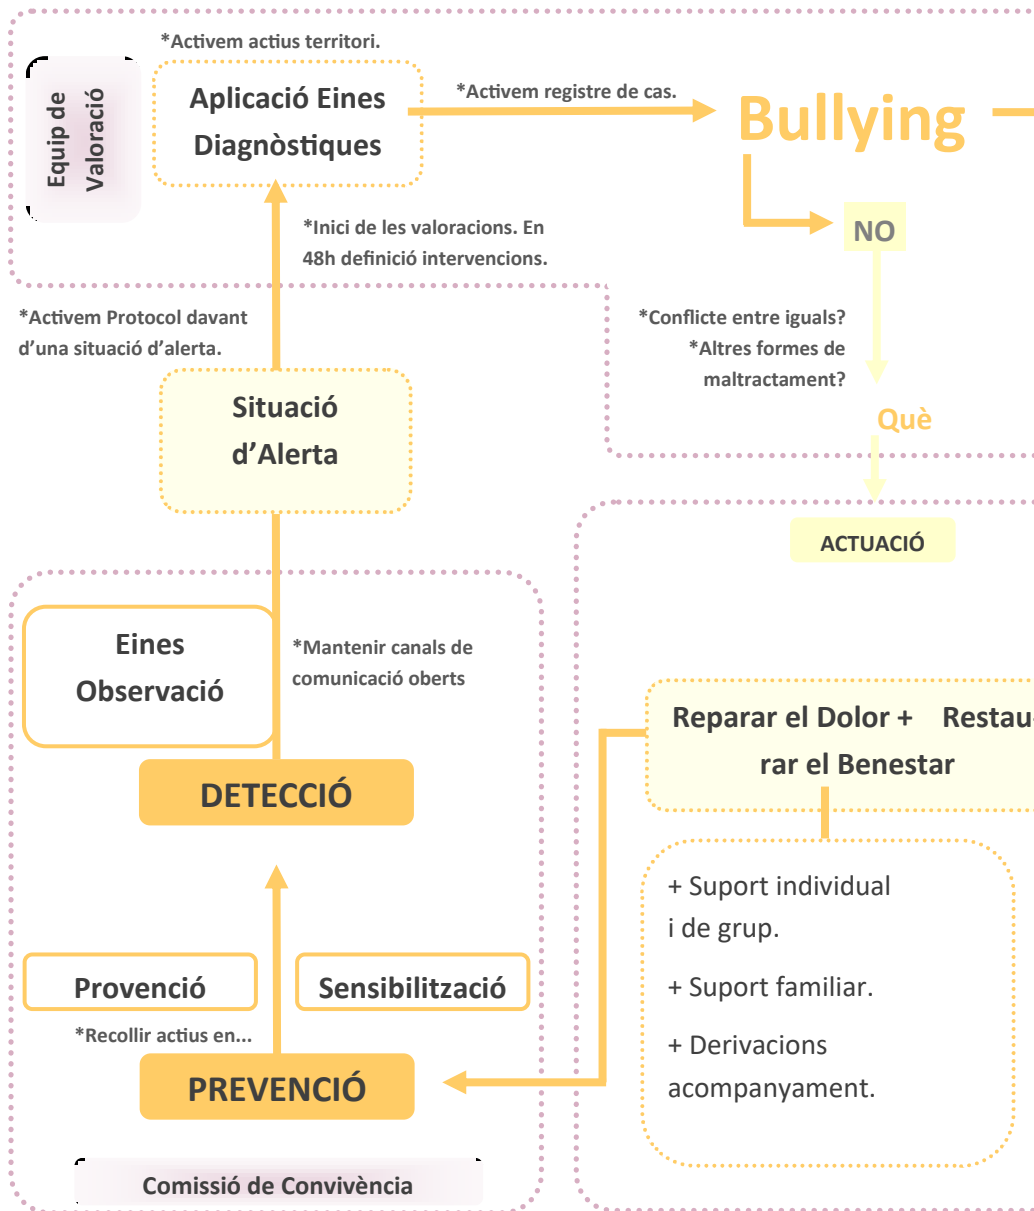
*Activem actius territori.

Equip de Valoració

Aplicació Eines Diagnòstiques

*Activem registre de cas.

Bullying

NO

*Inici de les valoracions. En 48h definició intervencions.

*Activem Protocol davant d'una situació d'alerta.

*Conflicte entre iguals?
*Altres formes de maltractament?

Què

Situació d'Alerta

ACTUACIÓ

Eines Observació

*Mantenir canals de comunicació oberts

DETECCIÓ

Reparar el Dolor + Restau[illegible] rar el Benestar

+ Suport individual i de grup.

+ Suport familiar.

+ Derivacions acompanyament.

Provenció

Sensibilització

*Recollir actius en...

PREVENCIÓ

Comissió de Convivència